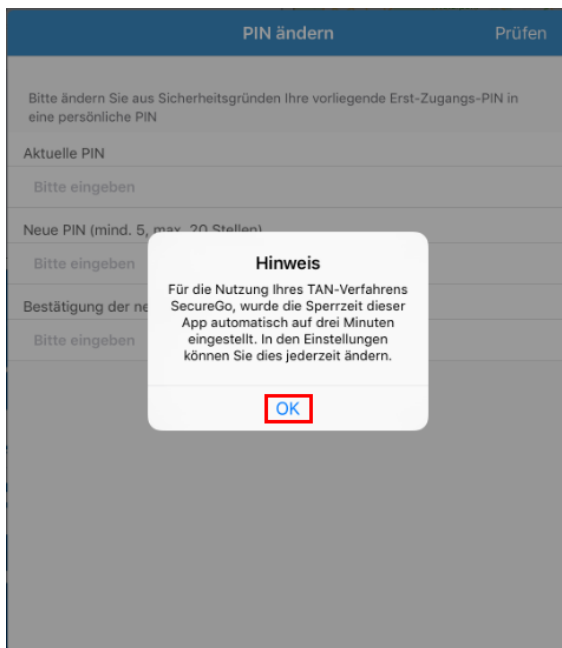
PIN ändern

Prüfen

Bitte ändern Sie aus Sicherheitsgründen Ihre vorliegende Erst-Zugangs-PIN in eine persönliche PIN

Aktuelle PIN

Bitte eingeben

Neue PIN (mind. 5, max. 20 Stellen)

Bitte eingeben

Bestätigung der ne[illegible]

Bitte eingeben

Hinweis

Für die Nutzung Ihres TAN-Verfahrens SecureGo, wurde die Sperrzeit dieser App automatisch auf drei Minuten eingestellt. In den Einstellungen können Sie dies jederzeit ändern.

OK